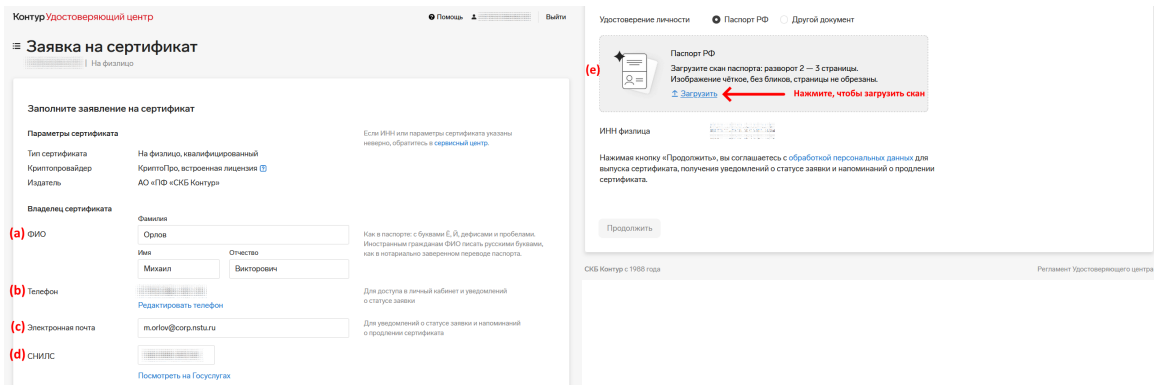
Контур Удостоверяющий центр

Помощь

Выйти

Заявка на сертификат

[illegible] | На физлицо

Заполните заявление на сертификат

Параметры сертификата

Если ИНН или параметры сертификата указаны неверно, обратитесь в сервисный центр.

Тип сертификата На физлицо, квалифицированный

Криптопровайдер КриптоПро, встроенная лицензия

Издатель АО «ПФ «СКБ Контур»

Владелец сертификата

Фамилия

(a) ФИО Орлов

Как в паспорте: с буквами Ё, Й, дефисами и пробелами. Иностранным гражданам ФИО писать русскими буквами, как в нотариально заверенном переводе паспорта.

Имя Михаил

Отчество Викторович

(b) Телефон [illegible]

Редактировать телефон

Для доступа в личный кабинет и уведомлений о статусе заявки

(c) Электронная почта m.orlov@corp.nstu.ru

Для уведомлений о статусе заявки и напоминаний о продлении сертификата

(d) СНИЛС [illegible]

Посмотреть на Госуслугах

Удостоверение личности Паспорт РФ Другой документ

(e)

Паспорт РФ

Загрузите скан паспорта: разворот 2 — 3 страницы. Изображение чёткое, без бликов, страницы не обрезаны.

Загрузить

Нажмите, чтобы загрузить скан

ИНН физлица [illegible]

Нажимая кнопку «Продолжить», вы соглашаетесь с обработкой персональных данных для выпуска сертификата, получения уведомлений о статусе заявки и напоминаний о продлении сертификата.

Продолжить

СКБ Контур с 1988 года

Регламент Удостоверяющего центра